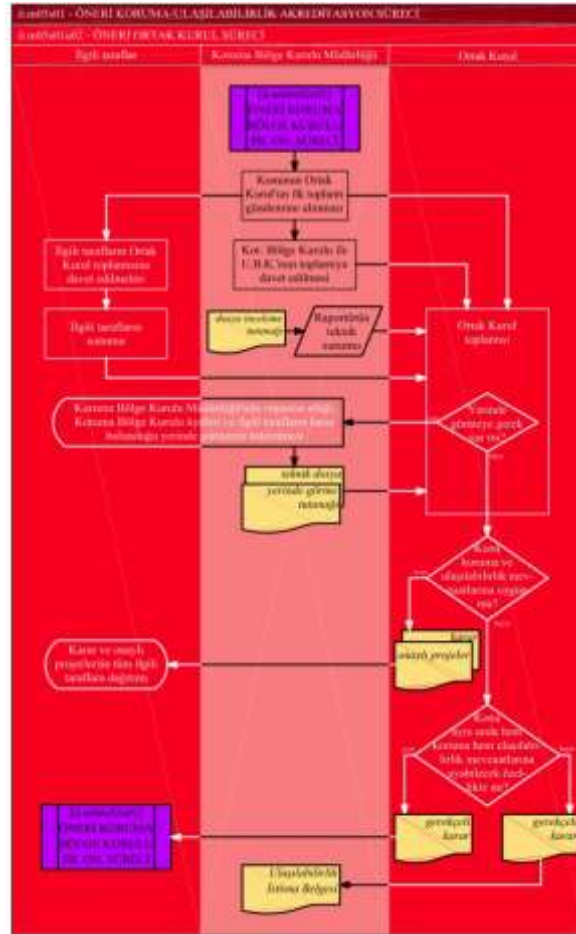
(Lmt05s01) - ÖNERİ KORUMA-ULAŞILABİLİRLİK AKREDİTASYON SÜRECİ
(Lmt05s01s02) - ÖNERİ ORTAK KURUL SÜRECİ

İlgili taraflar | Koruma Bölge Kurulu Müdürlüğü | Ortak Kurul

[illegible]

Koruma Ortak Kurul'un ilk toplantı gündemine alınması

İlgili tarafların Ortak Kurul toplantısına davet edilmeleri

Kor. Bölge Kurulu ile U.B.K.'nun toplantıya davet edilmesi

İlgili tarafların sunumu

dosya inceleme tutanağı

Raportörün teknik sunumu

Ortak Kurul toplantısı

Koruma Bölge Kurulu Müdürlüğü'nde raportör eşliği Koruma Bölge Kurulu üyeleri ve ilgili taraflar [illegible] yerinde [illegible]

Yerinde görmeye gerek var mı?

teknik dosya yerinde görme tutanağı

Karar koruma ve ulaşılabilirlik mevzuatlarına uygun mu?

Karar
onaylı projeler

Karar ve onaylı projelerin tüm ilgili taraflara dağıtımı

Karar ayrı ayrı veya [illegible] koruma hem ulaşılabilirlik mevzuatlarına uyulmadığını tespit ediyor mu?

gerekçeli karar

gerekçeli karar

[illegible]

Ulaşılabilirlik İzinsiz Belgesi